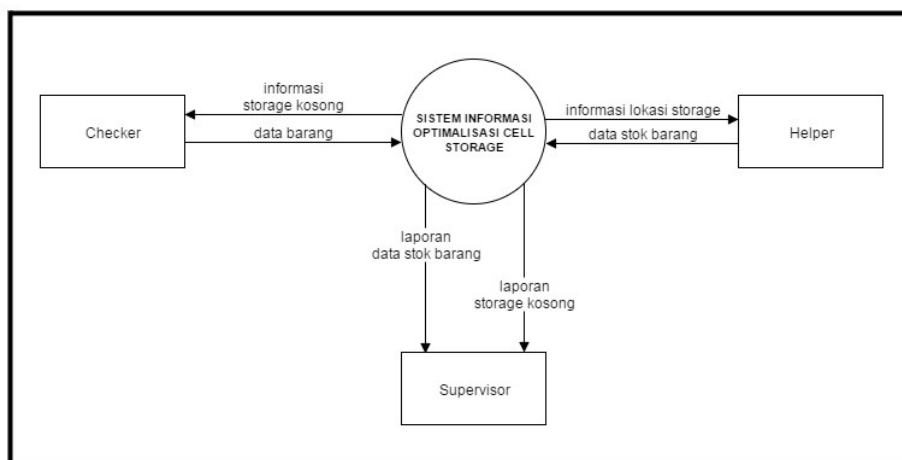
Checker

informasi storage kosong

data barang

SISTEM INFORMASI OPTIMALISASI CELL STORAGE

informasi lokasi storage

data stok barang

Helper

laporan data stok barang

laporan storage kosong

Supervisor